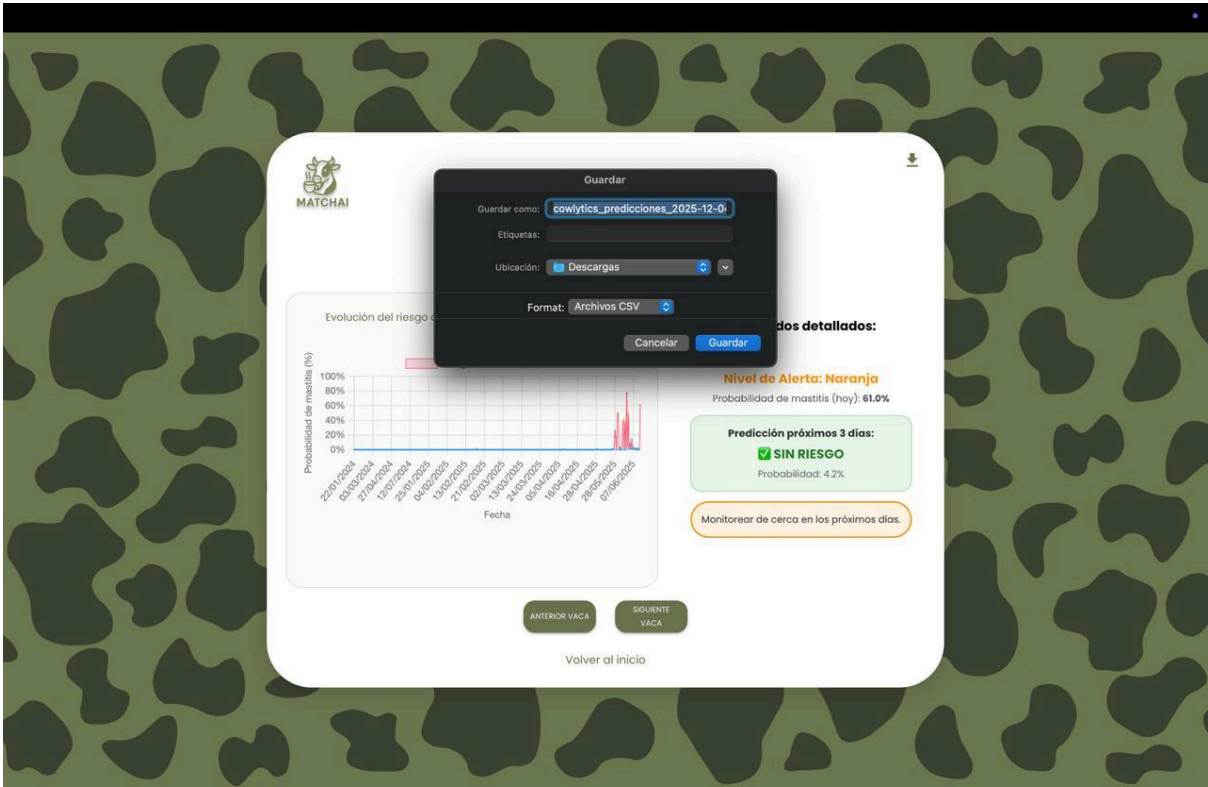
MATCHAI

Guardar

Guardar como: cowlytics_predicciones_2025-12-0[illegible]

Etiquetas:

Ubicación: Descargas

Format: Archivos CSV

Cancelar Guardar

Evolución del riesgo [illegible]

Probabilidad de mastitis (%)

100%
80%
60%
40%
20%
0%

22/01/2024 03/03/2024 27/04/2024 12/07/2024 25/01/2025 04/02/2025 13/02/2025 21/02/2025 02/03/2025 13/03/2025 24/03/2025 05/04/2025 16/04/2025 28/04/2025 28/05/2025 07/06/2025

Fecha

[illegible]dos detallados:

Nivel de Alerta: Naranja

Probabilidad de mastitis (hoy): 61.0%

Predicción próximos 3 días:

✅ SIN RIESGO

Probabilidad: 4.2%

Monitorear de cerca en los próximos días.

ANTERIOR VACA

SIGUIENTE VACA

Volver al inicio